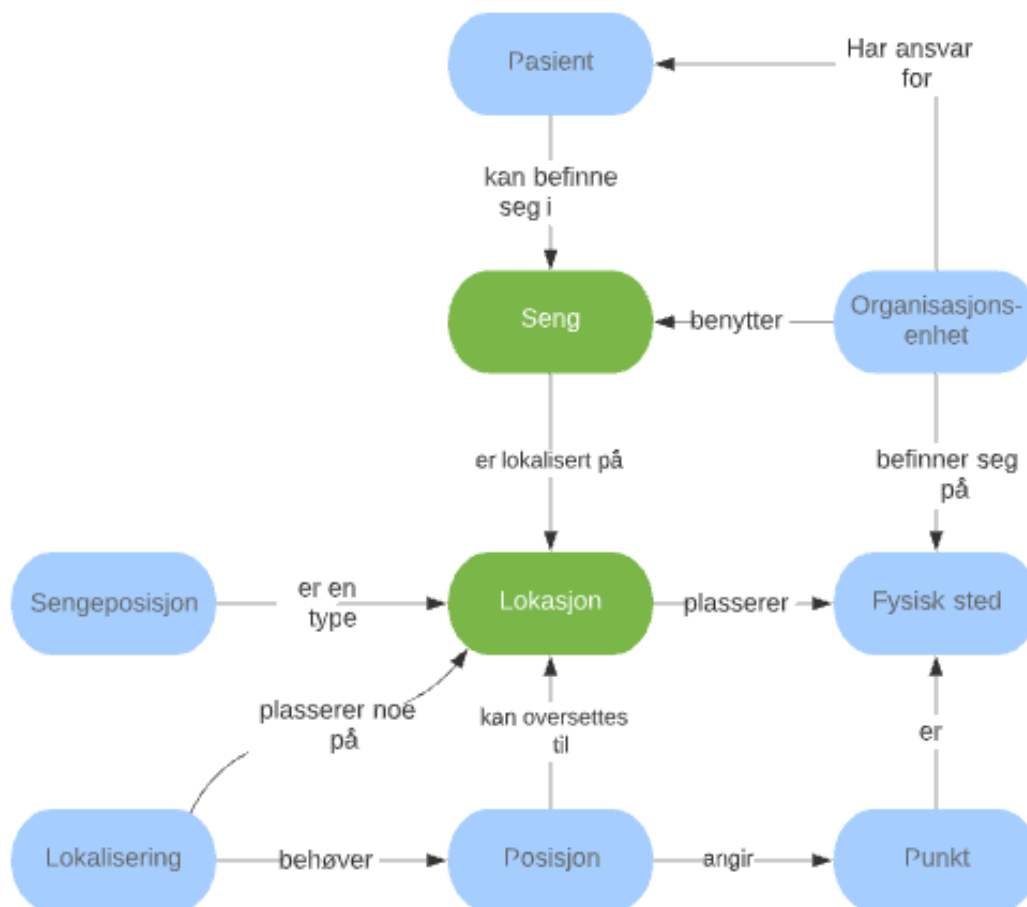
Pasient

Har ansvar for

kan befinne seg i

Seng

benytter

Organisasjonsenhet

er lokalisert på

befinner seg på

Sengeposisjon

er en type

Lokasjon

plasserer

Fysisk sted

plasserer noe på

kan oversettes til

er

Lokalisering

behøver

Posisjon

angir

Punkt